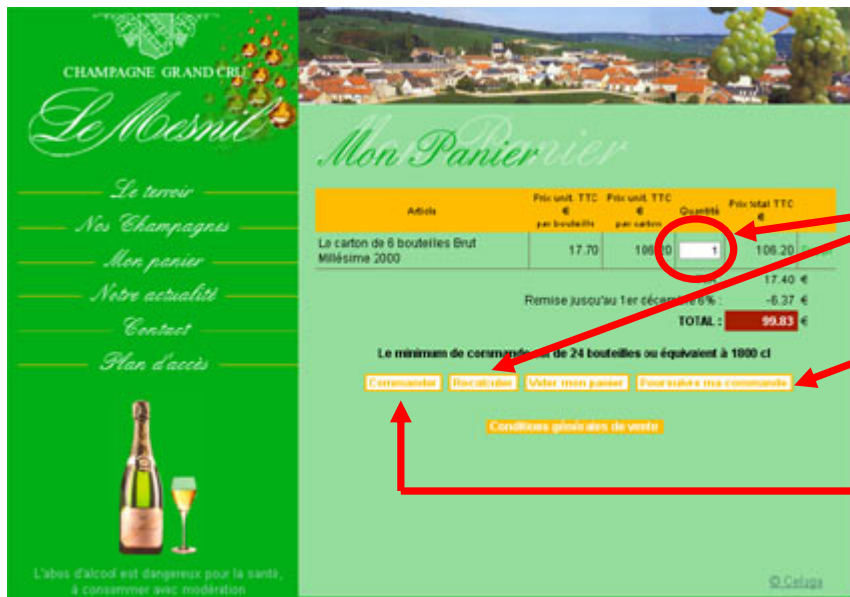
CHAMPAGNE GRAND CRU

Le Mesnil

Le terroir

Nos Champagnes

Mon panier

Notre actualité

Contact

Plan d'accès

L'abus d'alcool est dangereux pour la santé, à consommer avec modération

Mon Panier

| Article | Prix unit. TTC € par bouteille | Prix unit. TTC € par carton | Quantité | Prix total TTC € |
|---|---|---|---|---|
| Le carton de 6 bouteilles Brut Millésime 2000 | 17.70 | 106.20 | 1 | 106.20 |

17.40 €

Remise jusqu'au 1er décembre 6% : -6.37 €

TOTAL : 99.83 €

Le minimum de commande est de 24 bouteilles ou équivalent à 1800 cl

Commander | Recalculer | Vider mon panier | Poursuivre ma commande

Conditions générales de vente

© Celuga